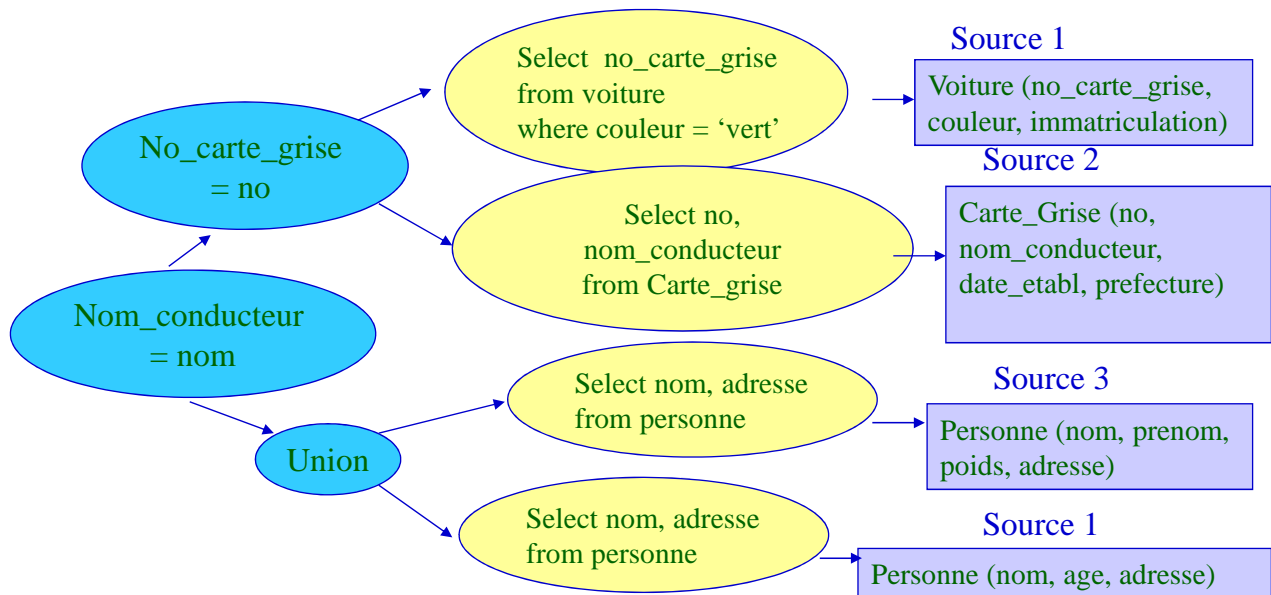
No_carte_grise = no

Nom_conducteur = nom

Union

Select no_carte_grise from voiture where couleur = ‘vert’

Source 1

Voiture (no_carte_grise, couleur, immatriculation)

Select no, nom_conducteur from Carte_grise

Source 2

Carte_Grise (no, nom_conducteur, date_etabl, prefecture)

Select nom, adresse from personne

Source 3

Personne (nom, prenom, poids, adresse)

Select nom, adresse from personne

Source 1

Personne (nom, age, adresse)